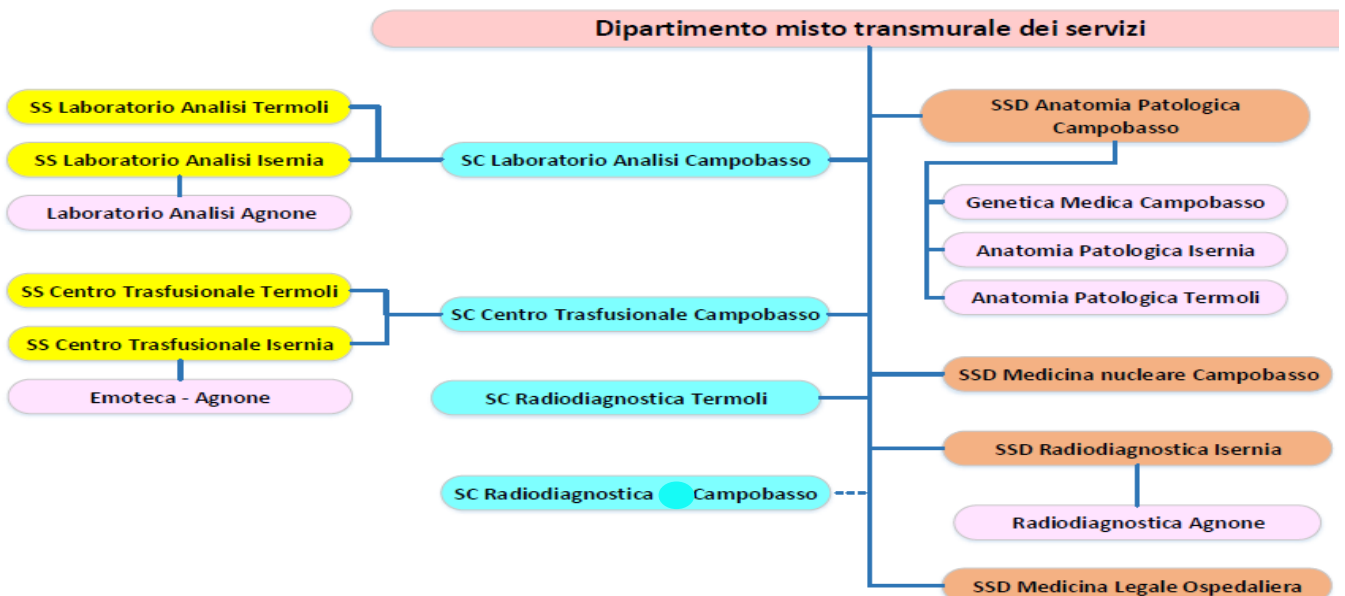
Dipartimento misto transmurale dei servizi

SS Laboratorio Analisi Termoli

SS Laboratorio Analisi Isernia

Laboratorio Analisi Agnone

SC Laboratorio Analisi Campobasso

SS Centro Trasfusionale Termoli

SS Centro Trasfusionale Isernia

Emoteca - Agnone

SC Centro Trasfusionale Campobasso

SC Radiodiagnostica Termoli

SC Radiodiagnostica Campobasso

SSD Anatomia Patologica Campobasso

Genetica Medica Campobasso

Anatomia Patologica Isernia

Anatomia Patologica Termoli

SSD Medicina nucleare Campobasso

SSD Radiodiagnostica Isernia

Radiodiagnostica Agnone

SSD Medicina Legale Ospedaliera